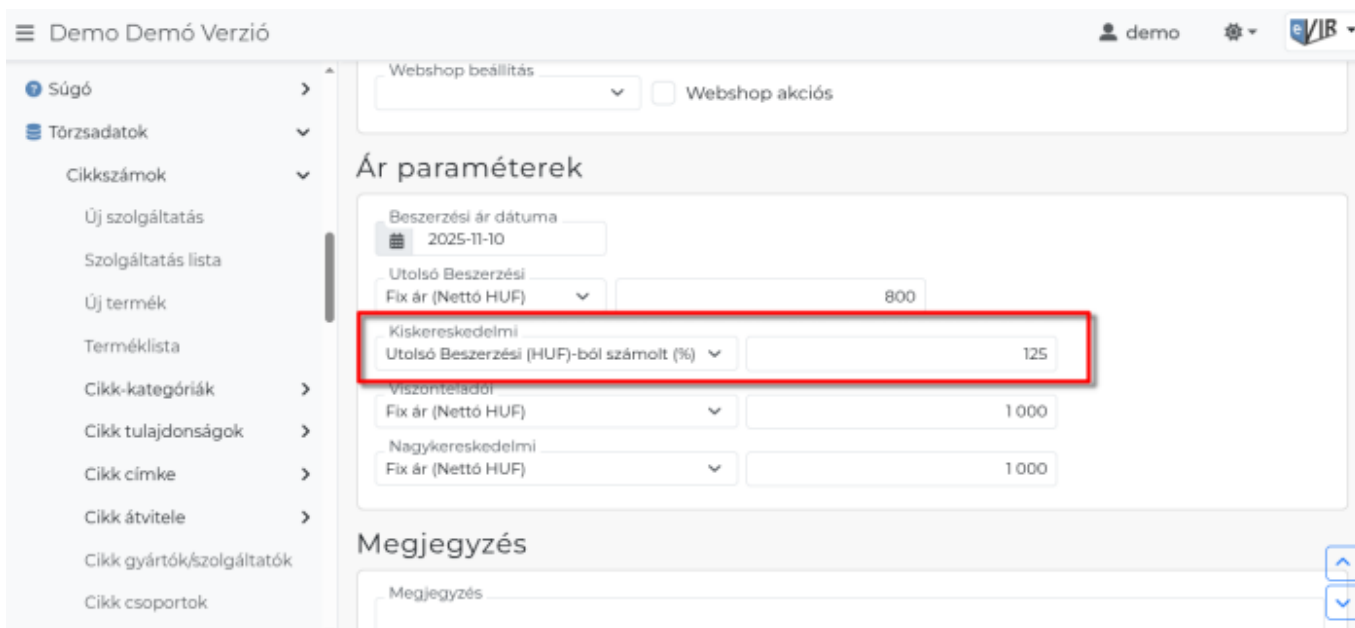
≡ Demo Demó Verzió

demo

eVIR

Súgó

Törzsadatok

Cikkszámok

Új szolgáltatás

Szolgáltatás lista

Új termék

Terméklista

Cikk-kategóriák

Cikk tulajdonságok

Cikk címke

Cikk átvitele

Cikk gyártók/szolgáltatók

Cikk csoportok

Webshop beállítás

Webshop akciós

Ár paraméterek

Beszerzési ár dátuma

2025-11-10

Utolsó Beszerzési

Fix ár (Nettó HUF)

800

Kiskereskedelmi

Utolsó Beszerzési (HUF)-ból számolt (%)

125

Viszonteladói

Fix ár (Nettó HUF)

1 000

Nagykereskedelmi

Fix ár (Nettó HUF)

1 000

Megjegyzés

Megjegyzés